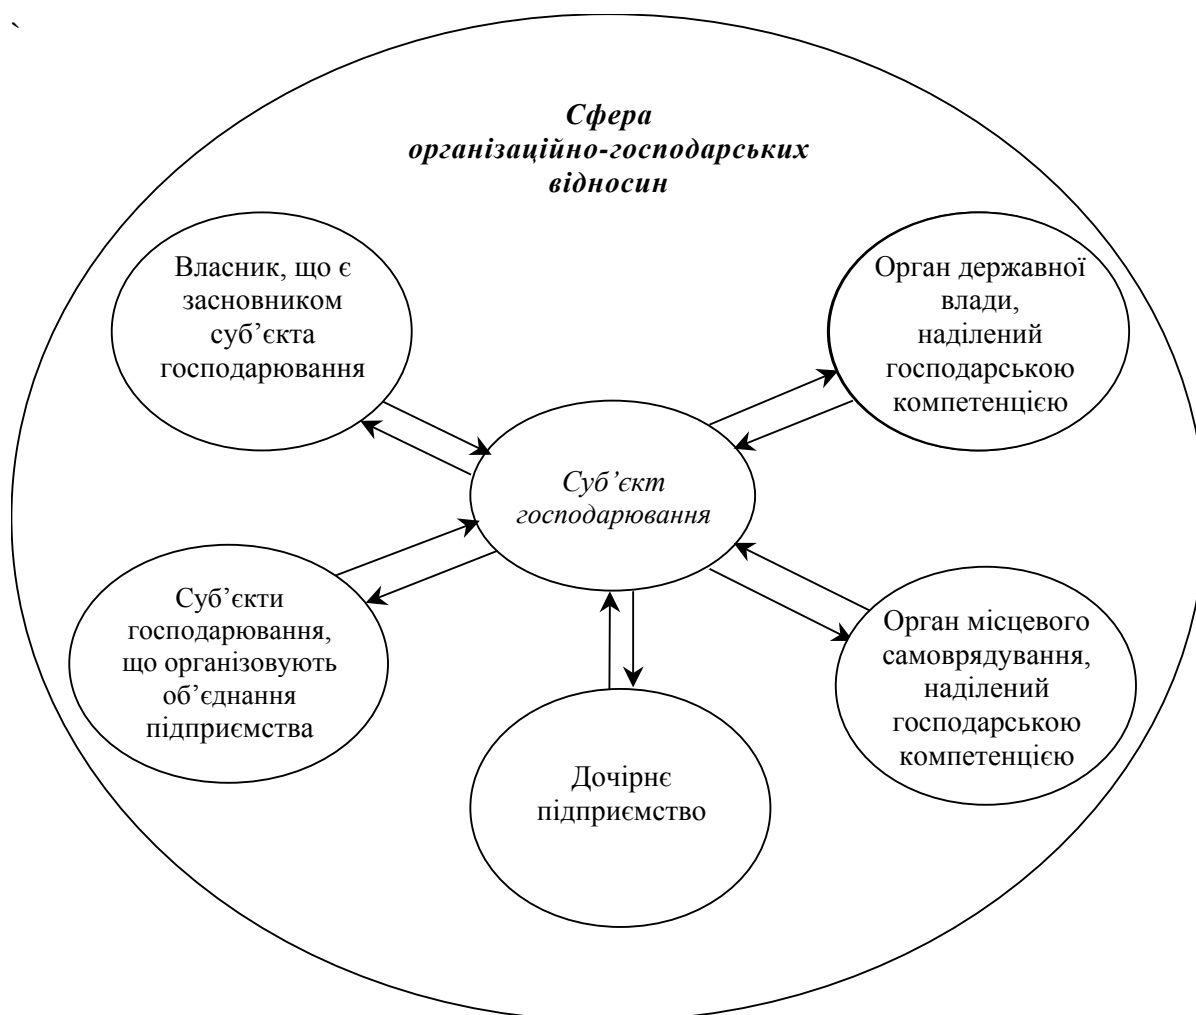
`

Сфера організаційно-господарських відносин

Власник, що є засновником суб'єкта господарювання

Орган державної влади, наділений господарською компетенцією

Суб'єкт господарювання

Суб'єкти господарювання, що організовують об'єднання підприємства

Орган місцевого самоврядування, наділений господарською компетенцією

Дочірнє підприємство